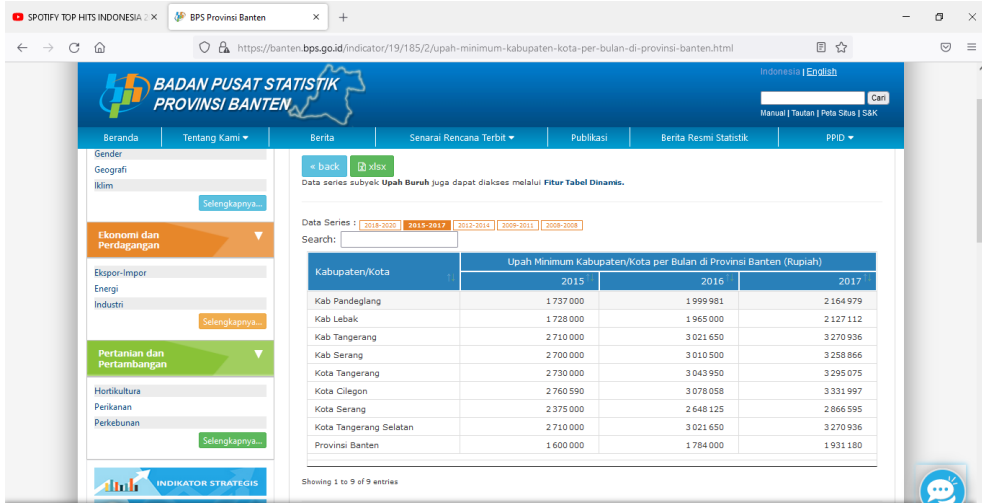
SPOTIFY TOP HITS INDONESIA 2 ×
BPS Provinsi Banten ×
+
https://banten.bps.go.id/indicator/19/185/2/upah-minimum-kabupaten-kota-per-bulan-di-provinsi-banten.html

BADAN PUSAT STATISTIK PROVINSI BANTEN
Indonesia | English
Cari
Manual | Tautan | Peta Situs | S&K

Beranda
Tentang Kami
Berita
Senarai Rencana Terbit
Publikasi
Berita Resmi Statistik
PPID

Gender
Geografi
Iklim
Selengkapnya...

Ekonomi dan Perdagangan
Ekspor-Impor
Energi
Industri
Selengkapnya...

Pertanian dan Pertambangan
Hortikultura
Perikanan
Perkebunan
Selengkapnya...

INDIKATOR STRATEGIS

« back
xlsx
Data series subyek Upah Buruh juga dapat diakses melalui Fitur Tabel Dinamis.

Data Series : 2018-2020 2015-2017 2012-2014 2009-2011 2008-2008
Search:

| Kabupaten/Kota | Upah Minimum Kabupaten/Kota per Bulan di Provinsi Banten (Rupiah) | | |
|---|---|---|---|
| | 2015 | 2016 | 2017 |
| Kab Pandeglang | 1 737 000 | 1 999 981 | 2 164 979 |
| Kab Lebak | 1 728 000 | 1 965 000 | 2 127 112 |
| Kab Tangerang | 2 710 000 | 3 021 650 | 3 270 936 |
| Kab Serang | 2 700 000 | 3 010 500 | 3 258 866 |
| Kota Tangerang | 2 730 000 | 3 043 950 | 3 295 075 |
| Kota Cilegon | 2 760 590 | 3 078 058 | 3 331 997 |
| Kota Serang | 2 375 000 | 2 648 125 | 2 866 595 |
| Kota Tangerang Selatan | 2 710 000 | 3 021 650 | 3 270 936 |
| Provinsi Banten | 1 600 000 | 1 784 000 | 1 931 180 |

Showing 1 to 9 of 9 entries